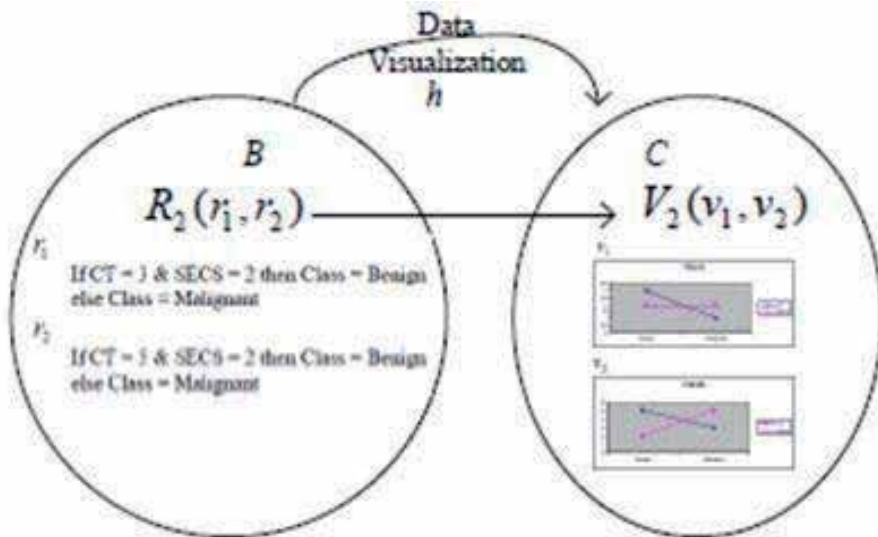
Data Visualization
$h$

$B$
$R_2(r_1, r_2)$

$r_1$
If CT = 3 & SECS = 2 then Class = Benign else Class = Malignant

$r_2$
If CT = 5 & SECS = 2 then Class = Benign else Class = Malignant

$C$
$V_2(v_1, v_2)$

$v_1$
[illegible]

$v_2$
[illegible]